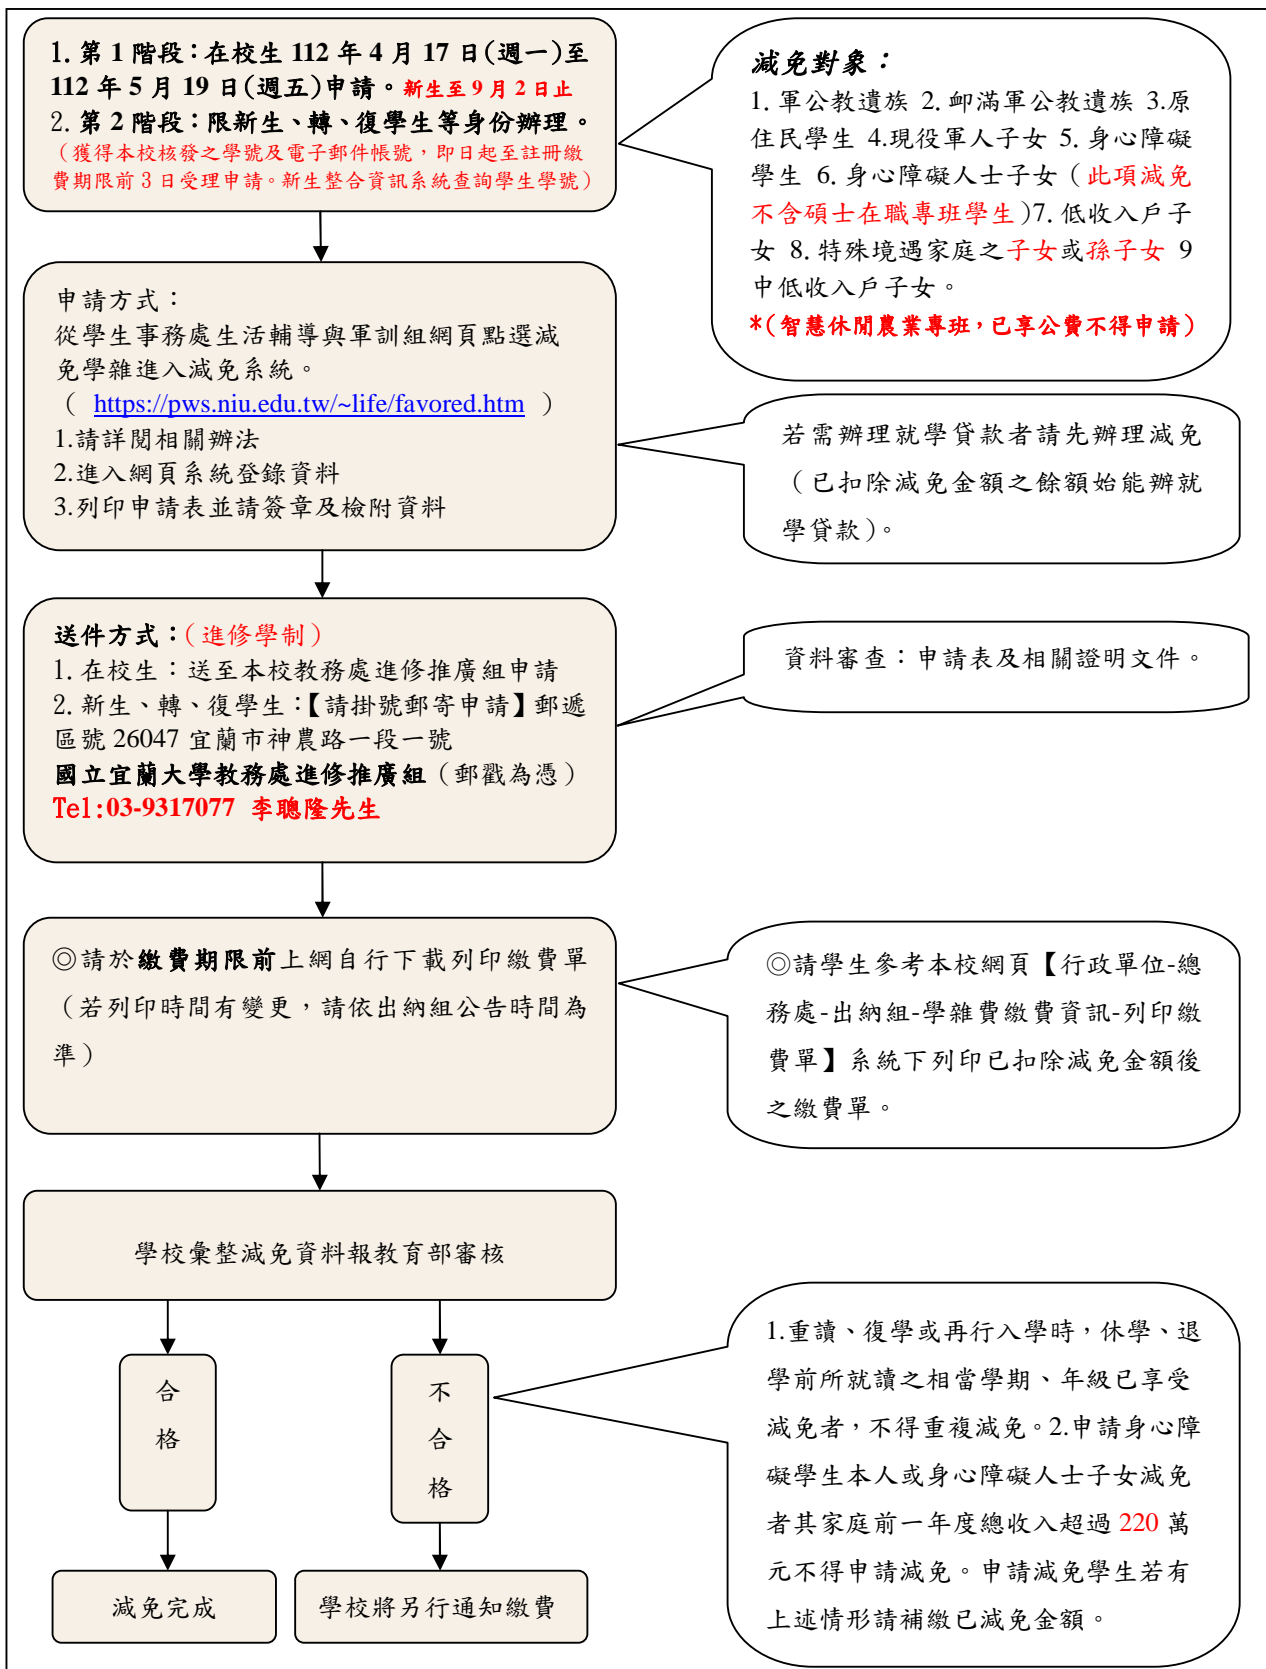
1. 第 1 階段：在校生 112 年 4 月 17 日(週一)至 112 年 5 月 19 日(週五)申請。新生至 9 月 2 日止
2. 第 2 階段：限新生、轉、復學生等身份辦理。（獲得本校核發之學號及電子郵件帳號，即日起至註冊繳費期限前 3 日受理申請。新生整合資訊系統查詢學生學號）

減免對象：
1. 軍公教遺族 2. 卹滿軍公教遺族 3.原住民學生 4.現役軍人子女 5. 身心障礙學生 6. 身心障礙人士子女（此項減免不含碩士在職專班學生）7. 低收入戶子女 8. 特殊境遇家庭之子女或孫子女 9 中低收入戶子女。
*（智慧休閒農業專班，已享公費不得申請）

申請方式：
從學生事務處生活輔導與軍訓組網頁點選減免學雜進入減免系統。
（ https://pws.niu.edu.tw/~life/favored.htm ）
1.請詳閱相關辦法
2.進入網頁系統登錄資料
3.列印申請表並請簽章及檢附資料

若需辦理就學貸款者請先辦理減免（已扣除減免金額之餘額始能辦就學貸款）。

送件方式：（進修學制）
1. 在校生：送至本校教務處進修推廣組申請
2. 新生、轉、復學生：【請掛號郵寄申請】郵遞區號 26047 宜蘭市神農路一段一號
國立宜蘭大學教務處進修推廣組（郵戳為憑）
Tel:03-9317077 李聰隆先生

資料審查：申請表及相關證明文件。

◎請於繳費期限前上網自行下載列印繳費單（若列印時間有變更，請依出納組公告時間為準）

◎請學生參考本校網頁【行政單位-總務處-出納組-學雜費繳費資訊-列印繳費單】系統下列印已扣除減免金額後之繳費單。

學校彙整減免資料報教育部審核

合格

不合格

減免完成

學校將另行通知繳費

1.重讀、復學或再行入學時，休學、退學前所就讀之相當學期、年級已享受減免者，不得重複減免。2.申請身心障礙學生本人或身心障礙人士子女減免者其家庭前一年度總收入超過 220 萬元不得申請減免。申請減免學生若有上述情形請補繳已減免金額。